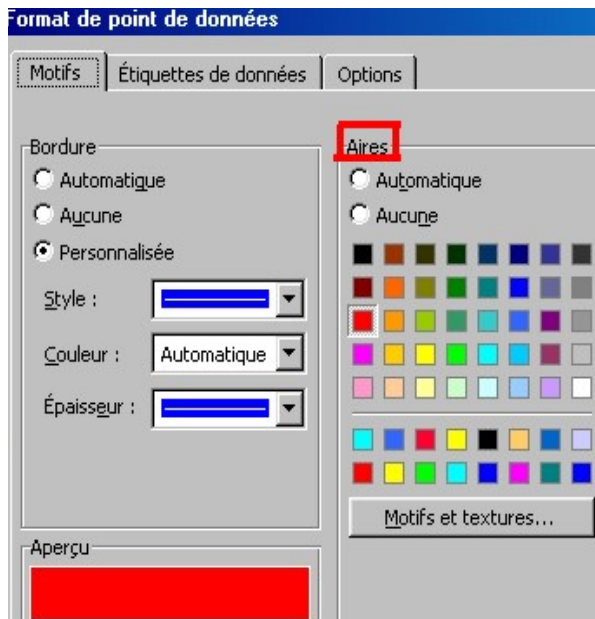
Format de point de données

Motifs
Étiquettes de données
Options

Bordure
Automatique
Aucune
Personnalisée
Style :
Couleur :
Automatique
Épaisseur :

Aires
Automatique
Aucune

Motifs et textures...

Aperçu